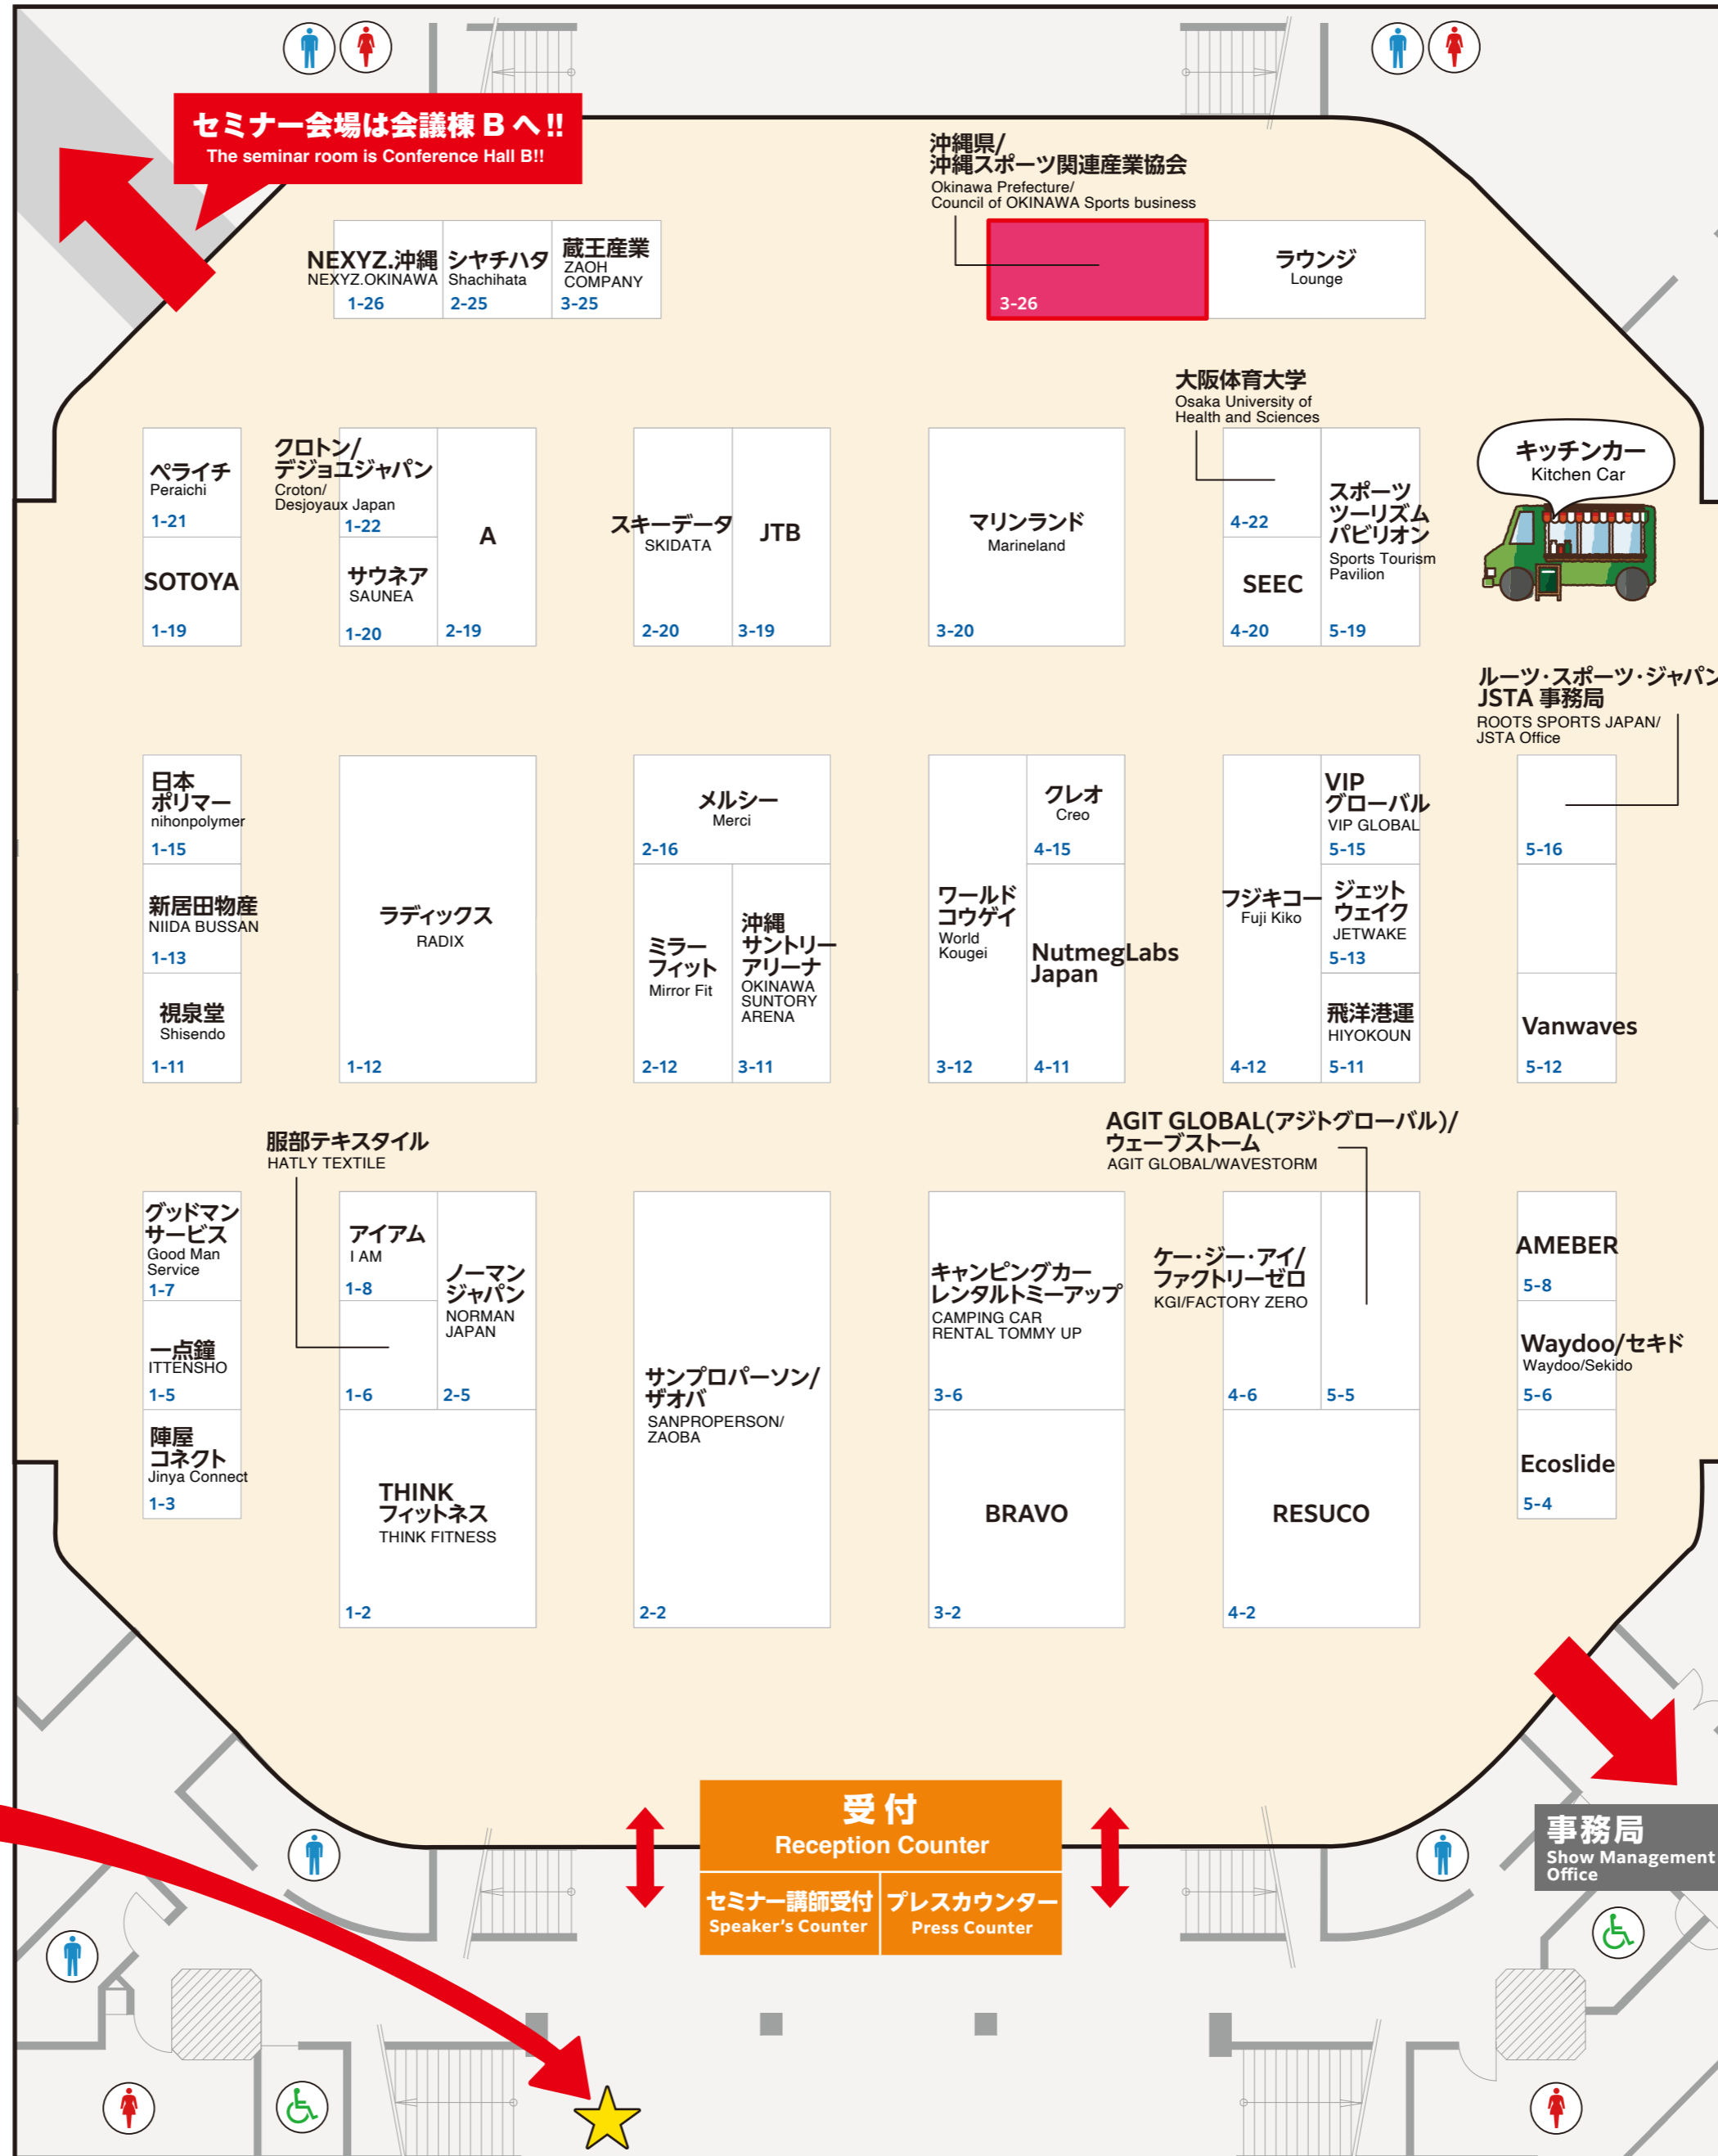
セミナー会場は会議棟 B へ!!
The seminar room is Conference Hall B!!

沖縄県/
沖縄スポーツ関連産業協会
Okinawa Prefecture/
Council of OKINAWA Sports business

NEXYZ.沖縄
NEXYZ.OKINAWA
1-26

シヤチハタ
Shachihata
2-25

蔵王産業
ZAOH COMPANY
3-25

3-26

ラウンジ
Lounge

大阪体育大学
Osaka University of Health and Sciences

キッチンカー
Kitchen Car

ペライチ
Peraichi
1-21

SOTOYA
1-19

クロトン/
デジョユジャパン
Croton/
Desjoyaux Japan
1-22

サウネア
SAUNEA
1-20

A
2-19

スキーデータ
SKIDATA
2-20

JTB
3-19

マリンランド
Marineland
3-20

4-22

スポーツ
ツーリズム
パビリオン
Sports Tourism Pavilion

SEEC
4-20
5-19

ルーツ・スポーツ・ジャパン
JSTA 事務局
ROOTS SPORTS JAPAN/
JSTA Office

日本
ポリマー
nihonpolymer
1-15

新居田物産
NIIDA BUSSAN
1-13

視泉堂
Shisendo
1-11

ラディックス
RADIX
1-12

メルシー
Merci
2-16

ミラー
フィット
Mirror Fit
2-12

沖縄
サントリー
アリーナ
OKINAWA SUNTORY ARENA
3-11

ワールド
コウゲイ
World Kougei
3-12

クレオ
Creo
4-15

NutmegLabs Japan
4-11

フジキコー
Fuji Kiko
4-12

VIP
グローバル
VIP GLOBAL
5-15

ジェット
ウェイク
JETWAKE
5-13

飛洋港運
HIYOKOUN
5-11

5-16

Vanwaves
5-12

服部テキスタイル
HATLY TEXTILE

AGIT GLOBAL(アジトグローバル)/
ウェーブストーム
AGIT GLOBAL/WAVESTORM

グッドマン
サービス
Good Man Service
1-7

一点鐘
ITTENSHO
1-5

陣屋
コネクト
Jinya Connect
1-3

アイアム
I AM
1-8

1-6

ノーマン
ジャパン
NORMAN JAPAN
2-5

THINK
フィットネス
THINK FITNESS
1-2

サンプロパーソン/
ザオバ
SANPROPERSON/
ZAOBA
2-2

キャンピングカー
レンタルトミーアップ
CAMPING CAR RENTAL TOMMY UP
3-6

BRAVO
3-2

ケー・ジー・アイ/
ファクトリーゼロ
KGI/FACTORY ZERO
4-6
5-5

RESUCO
4-2

AMEBER
5-8

Waydoo/セキド
Waydoo/Sekido
5-6

Ecoslide
5-4

受付
Reception Counter

セミナー講師受付
Speaker's Counter

プレスカウンター
Press Counter

事務局
Show Management Office